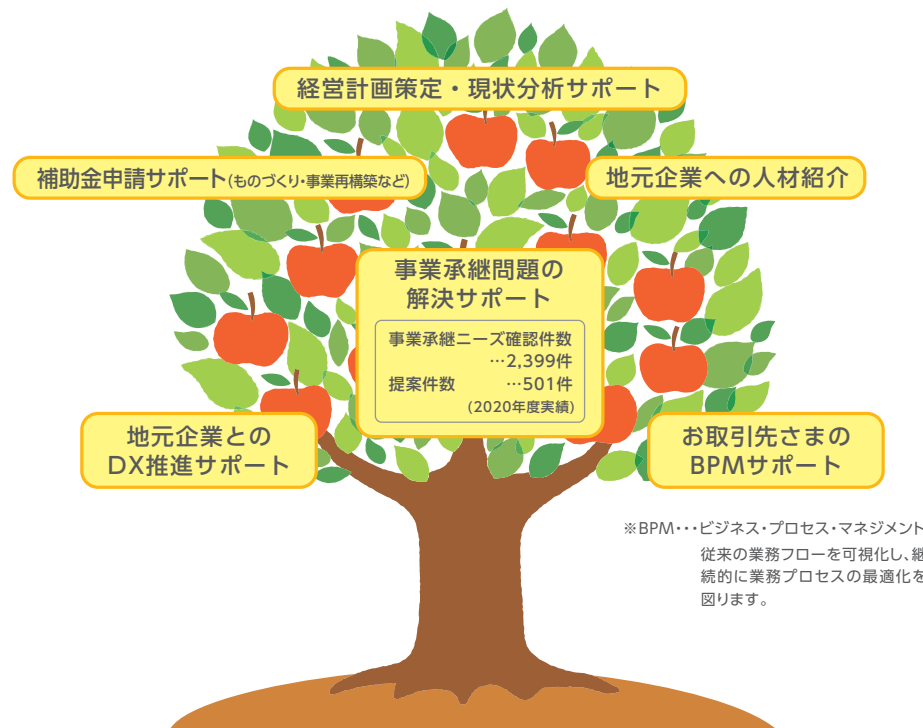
経営計画策定・現状分析サポート

補助金申請サポート(ものづくり・事業再構築など)

地元企業への人材紹介

事業承継問題の解決サポート

事業承継ニーズ確認件数 …2,399件
提案件数 …501件
(2020年度実績)

地元企業とのDX推進サポート

お取引先さまのBPMサポート

※BPM・・・ビジネス・プロセス・マネジメント
従来の業務フローを可視化し、継続的に業務プロセスの最適化を図ります。